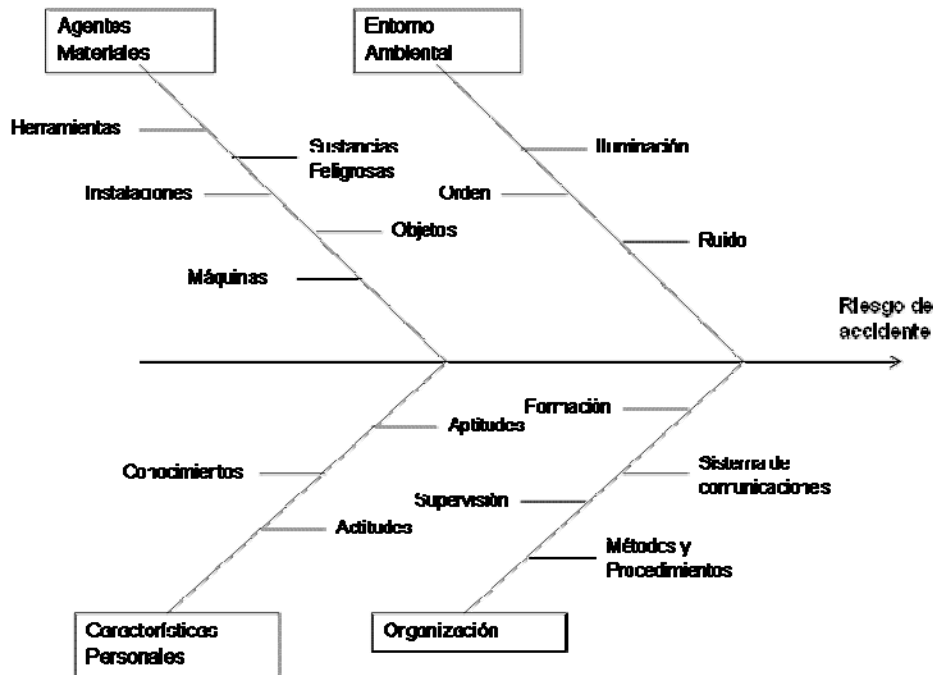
Agentes Materiales

Entorno Ambiental

Herramientas

Sustancias Peligrosas

Instalaciones

Objetos

Máquinas

Iluminación

Orden

Ruido

Riesgo de accidente

Formación

Aptitudes

Conocimientos

Actitudes

Sistema de comunicaciones

Supervisión

Métodos y Procedimientos

Características Personales

Organización